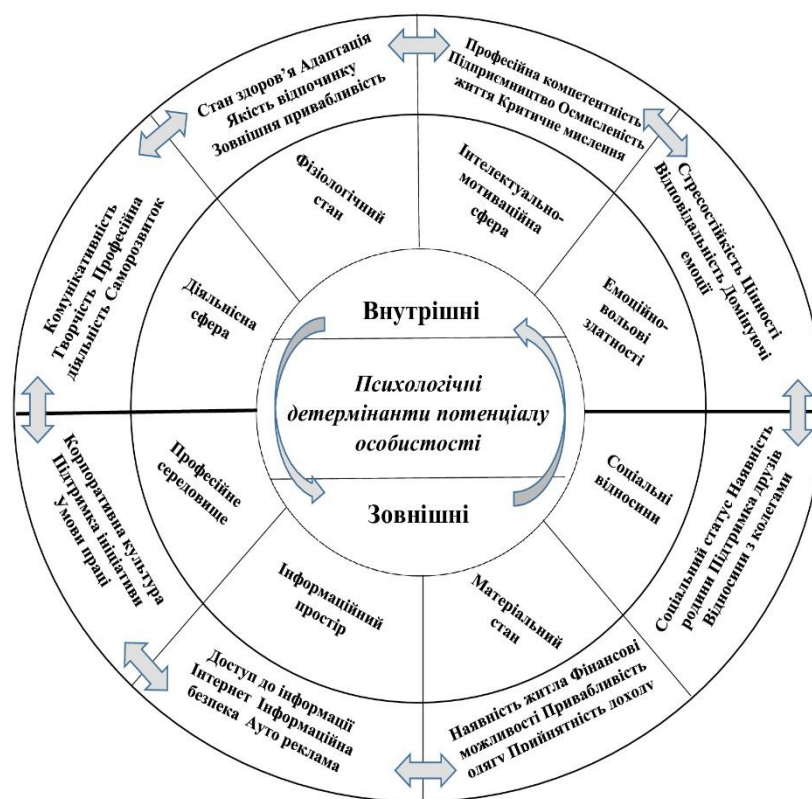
Психологічні детермінанти потенціалу особистості

Внутрішні

Зовнішні

Фізіологічний стан

Інтелектуально-мотиваційна сфера

Емоційно-вольові здатності

Діяльнісна сфера

Професійне середовище

Інформаційний простір

Матеріальний стан

Соціальні відносини

Стан здоров'я Адаптація Якість відпочинку Зовнішня привабливість

Професійна компетентність Підприємництво Осмисленість життя Критичне мислення

Стресостійкість Цінності Відповідальність Домінуючі емоції

Комунікативність Творчість Професійна діяльність Саморозвиток

Корпоративна культура Підтримка ініціативи Умови праці

Доступ до інформації Інтернет Інформаційна безпека Ауто реклама

Наявність житла Фінансові можливості Привабливість одягу Прийнятність доходу

Соціальний статус Наявність родини Підтримка друзів Відносини з колегами